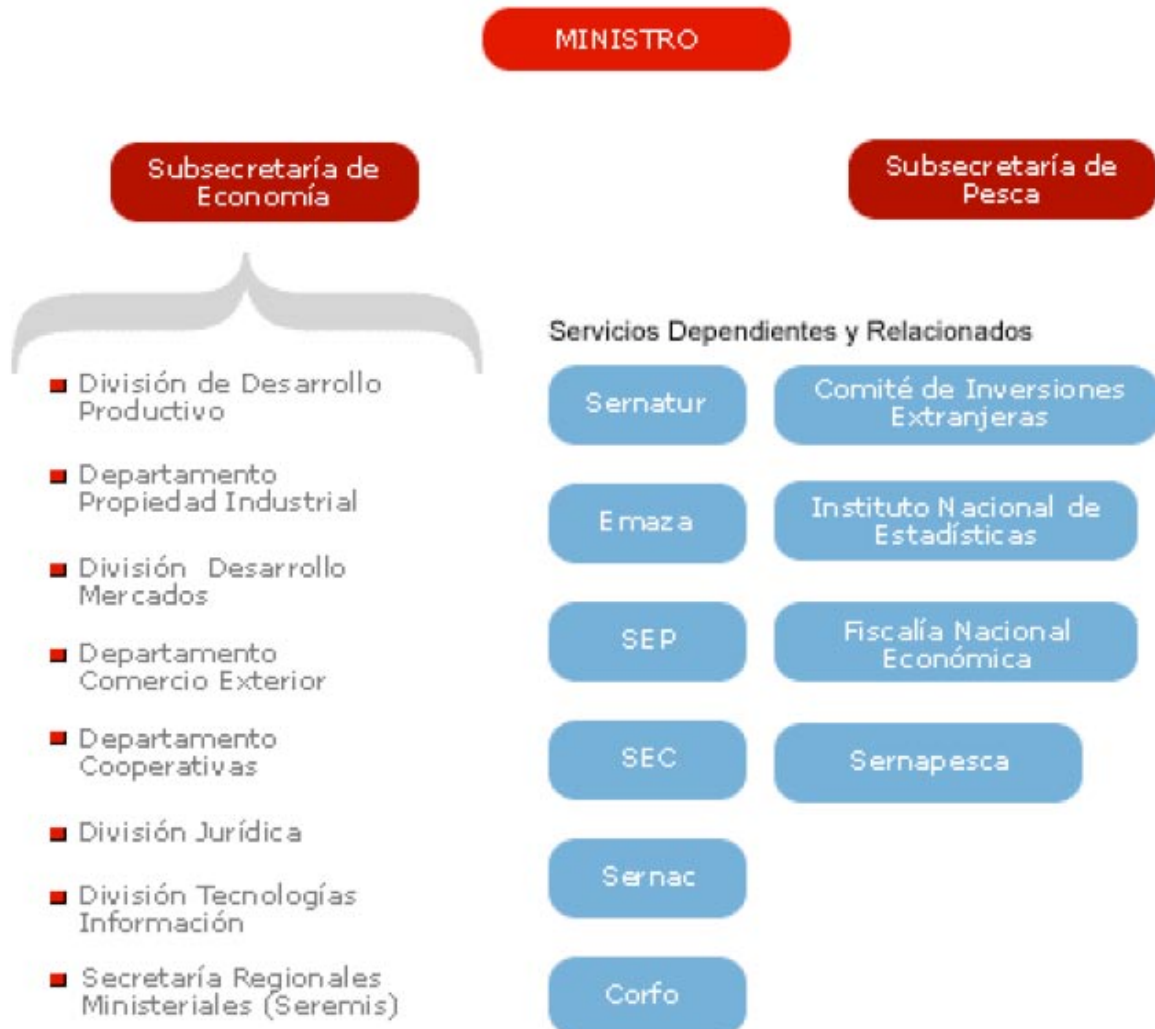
MINISTRO

Subsecretaría de Economía

Subsecretaría de Pesca

División de Desarrollo Productivo

Departamento Propiedad Industrial

División Desarrollo Mercados

Departamento Comercio Exterior

Departamento Cooperativas

División Jurídica

División Tecnologías Información

Secretaría Regionales Ministeriales (Seremis)

Servicios Dependientes y Relacionados

Sernatur

Comité de Inversiones Extranjeras

Emaza

Instituto Nacional de Estadísticas

SEP

Fiscalía Nacional Económica

SEC

Sernapesca

Sernac

Corfo